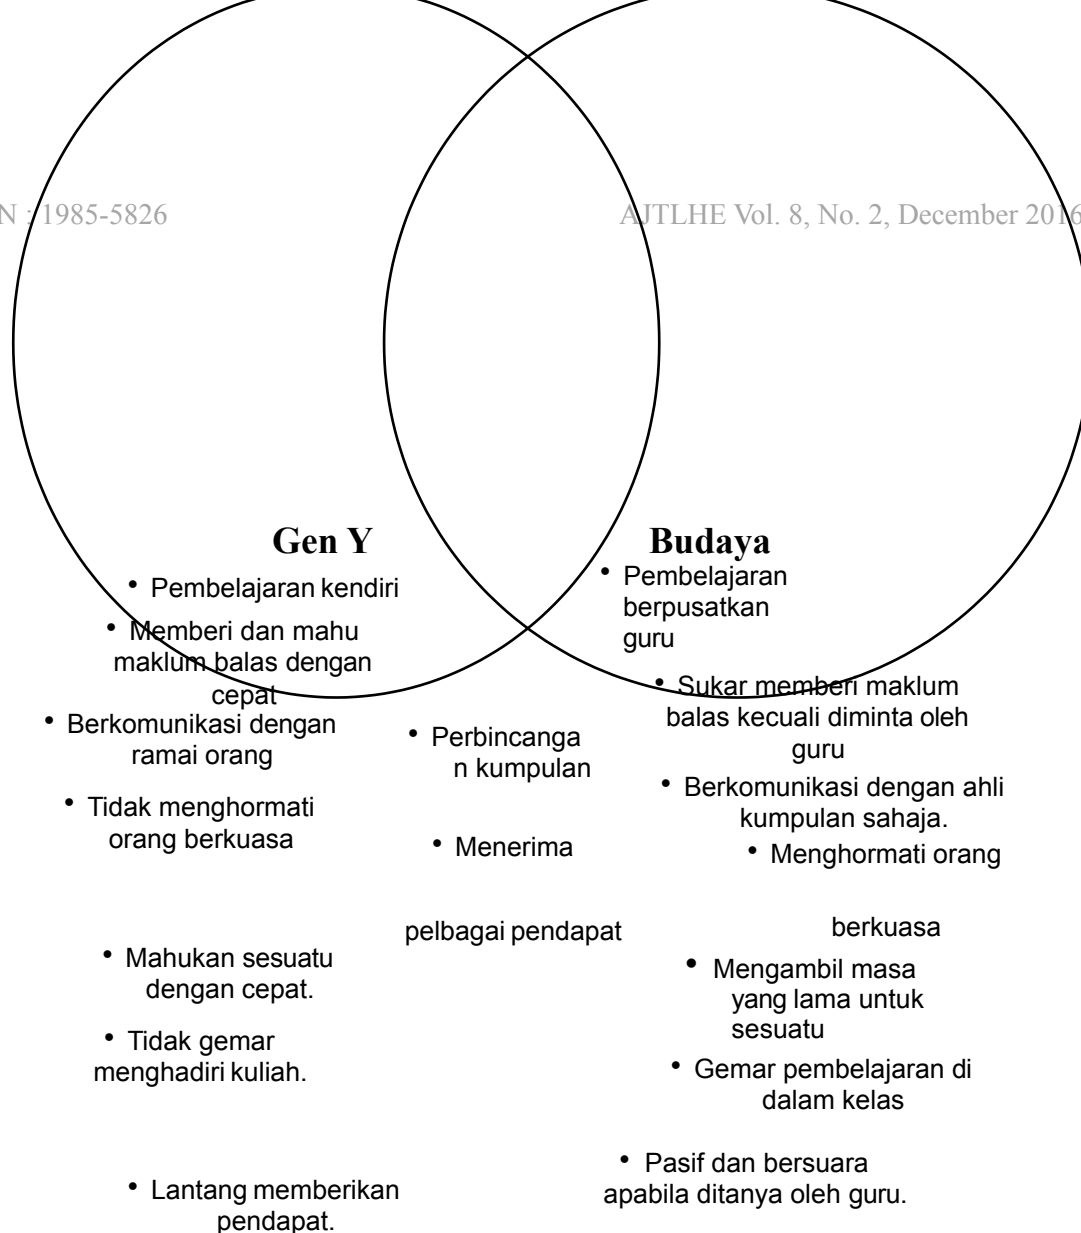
N : 1985-5826

AJTLHE Vol. 8, No. 2, December 2016

**Gen Y**

- Pembelajaran kendiri
- Memberi dan mahu maklum balas dengan cepat
- Berkomunikasi dengan ramai orang
- Tidak menghormati orang berkuasa
- Mahukan sesuatu dengan cepat.
- Tidak gemar menghadiri kuliah.
- Lantang memberikan pendapat.

- Perbincangan kumpulan
- Menerima pelbagai pendapat

**Budaya**

- Pembelajaran berpusatkan guru
- Sukar memberi maklum balas kecuali diminta oleh guru
- Berkomunikasi dengan ahli kumpulan sahaja.
- Menghormati orang berkuasa
- Mengambil masa yang lama untuk sesuatu
- Gemar pembelajaran di dalam kelas
- Pasif dan bersuara apabila ditanya oleh guru.